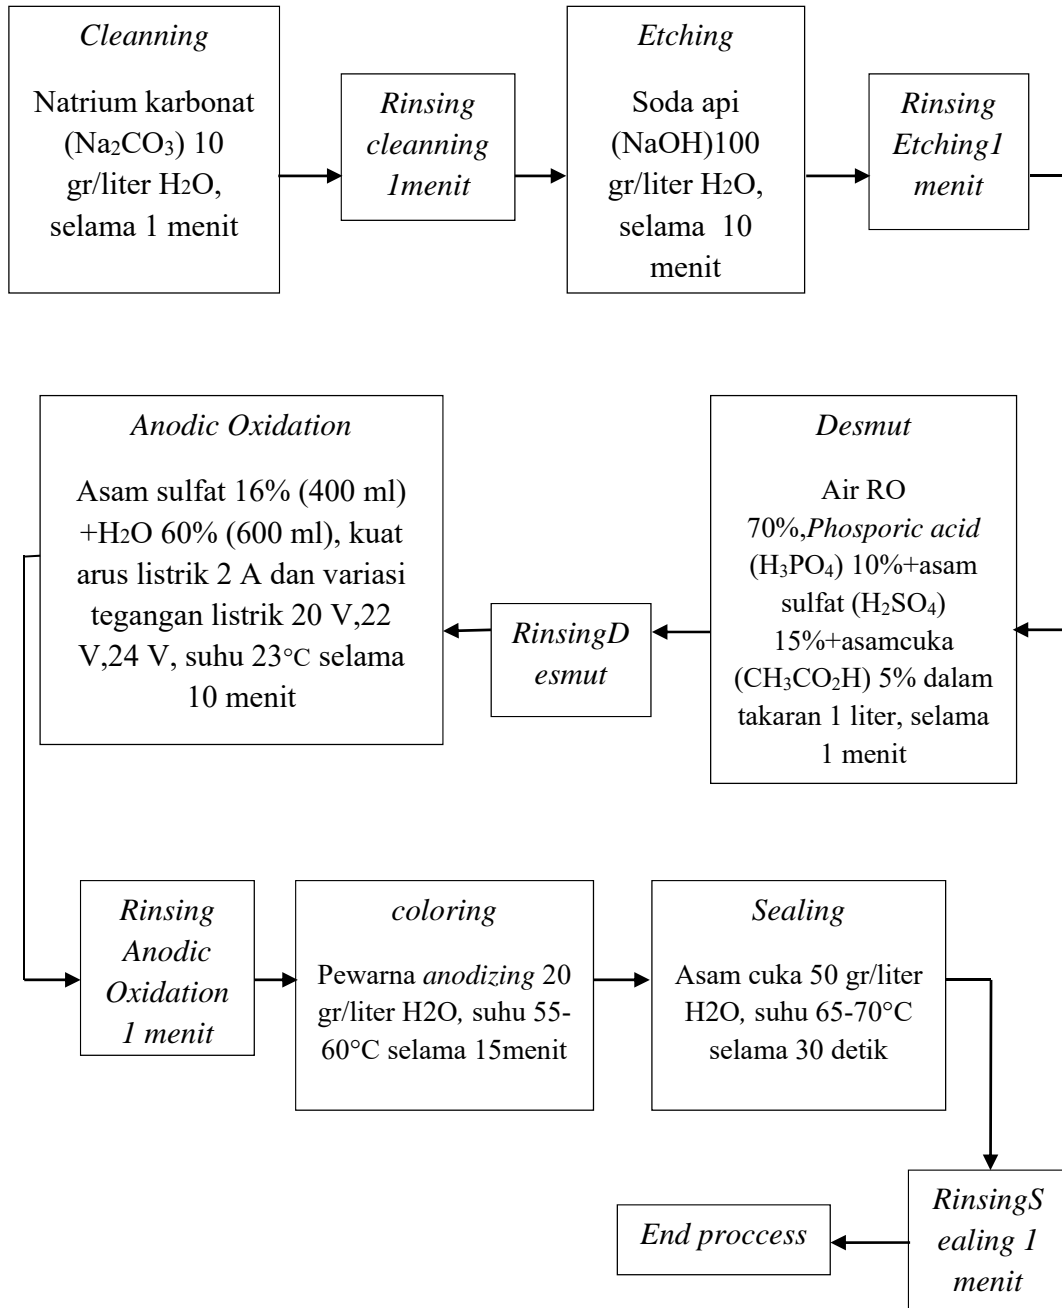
Cleanning

Natrium karbonat ($Na_2CO_3$) 10 gr/liter $H_2O$, selama 1 menit

Rinsing cleanning 1menit

Etching

Soda api (NaOH)100 gr/liter $H_2O$, selama 10 menit

Rinsing Etching1 menit

Desmut

Air RO 70%,Phosporic acid ($H_3PO_4$) 10%+asam sulfat ($H_2SO_4$) 15%+asamcuka ($CH_3CO_2H$) 5% dalam takaran 1 liter, selama 1 menit

RinsingD esmut

Anodic Oxidation

Asam sulfat 16% (400 ml) +$H_2O$ 60% (600 ml), kuat arus listrik 2 A dan variasi tegangan listrik 20 V,22 V,24 V, suhu 23°C selama 10 menit

Rinsing Anodic Oxidation 1 menit

coloring

Pewarna anodizing 20 gr/liter H2O, suhu 55-60°C selama 15menit

Sealing

Asam cuka 50 gr/liter H2O, suhu 65-70°C selama 30 detik

RinsingS ealing 1 menit

End proccess